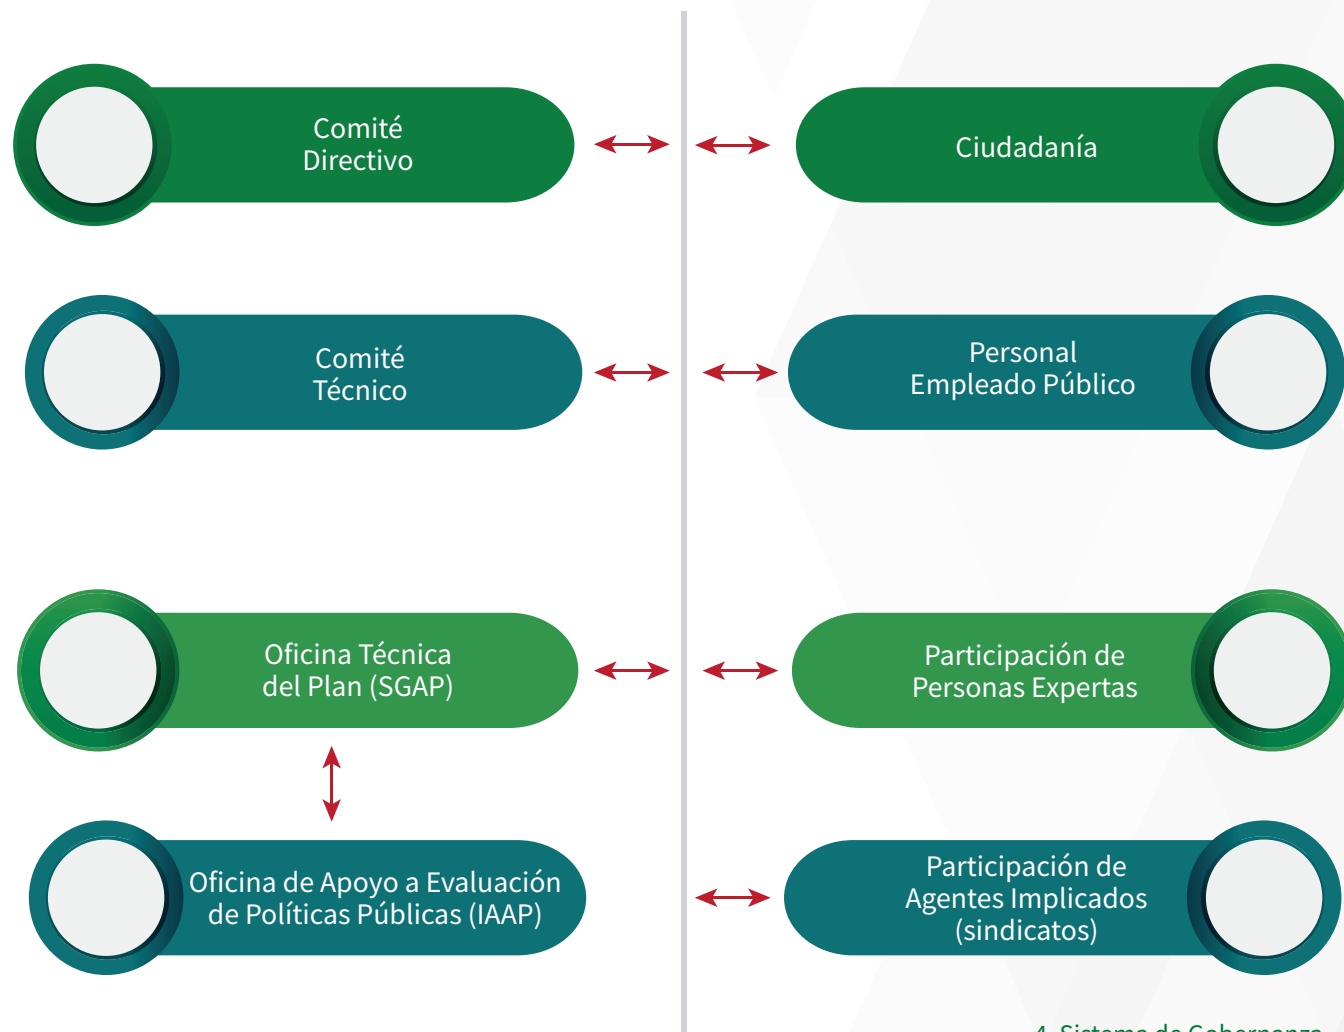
Comité Directivo

Ciudadanía

Comité Técnico

Personal Empleado Público

Oficina Técnica del Plan (SGAP)

Participación de Personas Expertas

Oficina de Apoyo a Evaluación de Políticas Públicas (IAAP)

Participación de Agentes Implicados (sindicatos)

4. Sistema de Gobernanza